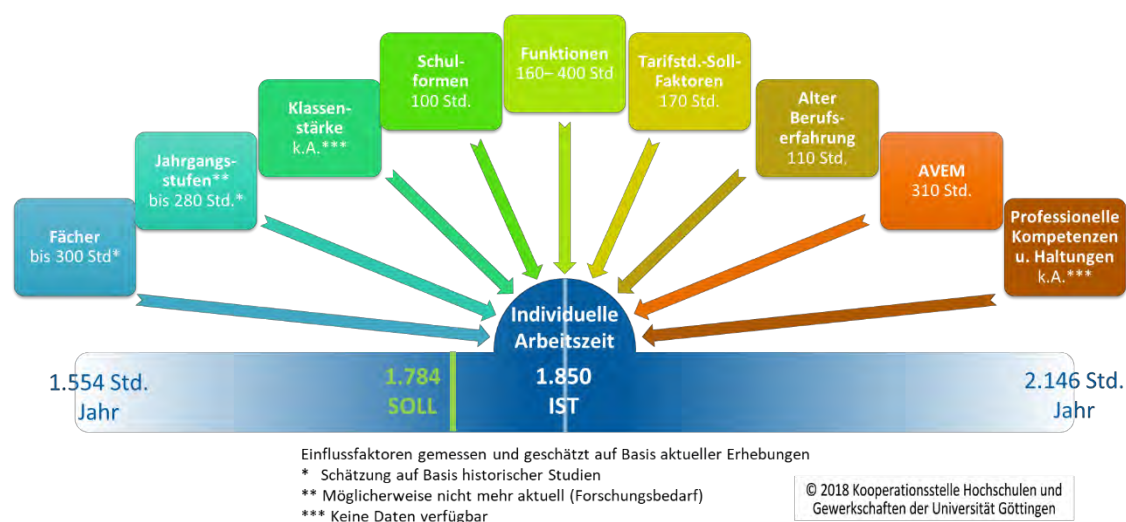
Fächer
bis 300 Std*

Jahrgangsstufen**
bis 280 Std.*

Klassenstärke
k.A.***

Schulformen
100 Std.

Funktionen
160– 400 Std

Tarifstd.-Soll-Faktoren
170 Std.

Alter Berufserfahrung
110 Std.

AVEM
310 Std.

Professionelle Kompetenzen u. Haltungen
k.A.***

Individuelle Arbeitszeit

1.554 Std.
Jahr

1.784
SOLL

1.850
IST

2.146 Std.
Jahr

Einflussfaktoren gemessen und geschätzt auf Basis aktueller Erhebungen
* Schätzung auf Basis historischer Studien
** Möglicherweise nicht mehr aktuell (Forschungsbedarf)
*** Keine Daten verfügbar

© 2018 Kooperationsstelle Hochschulen und Gewerkschaften der Universität Göttingen